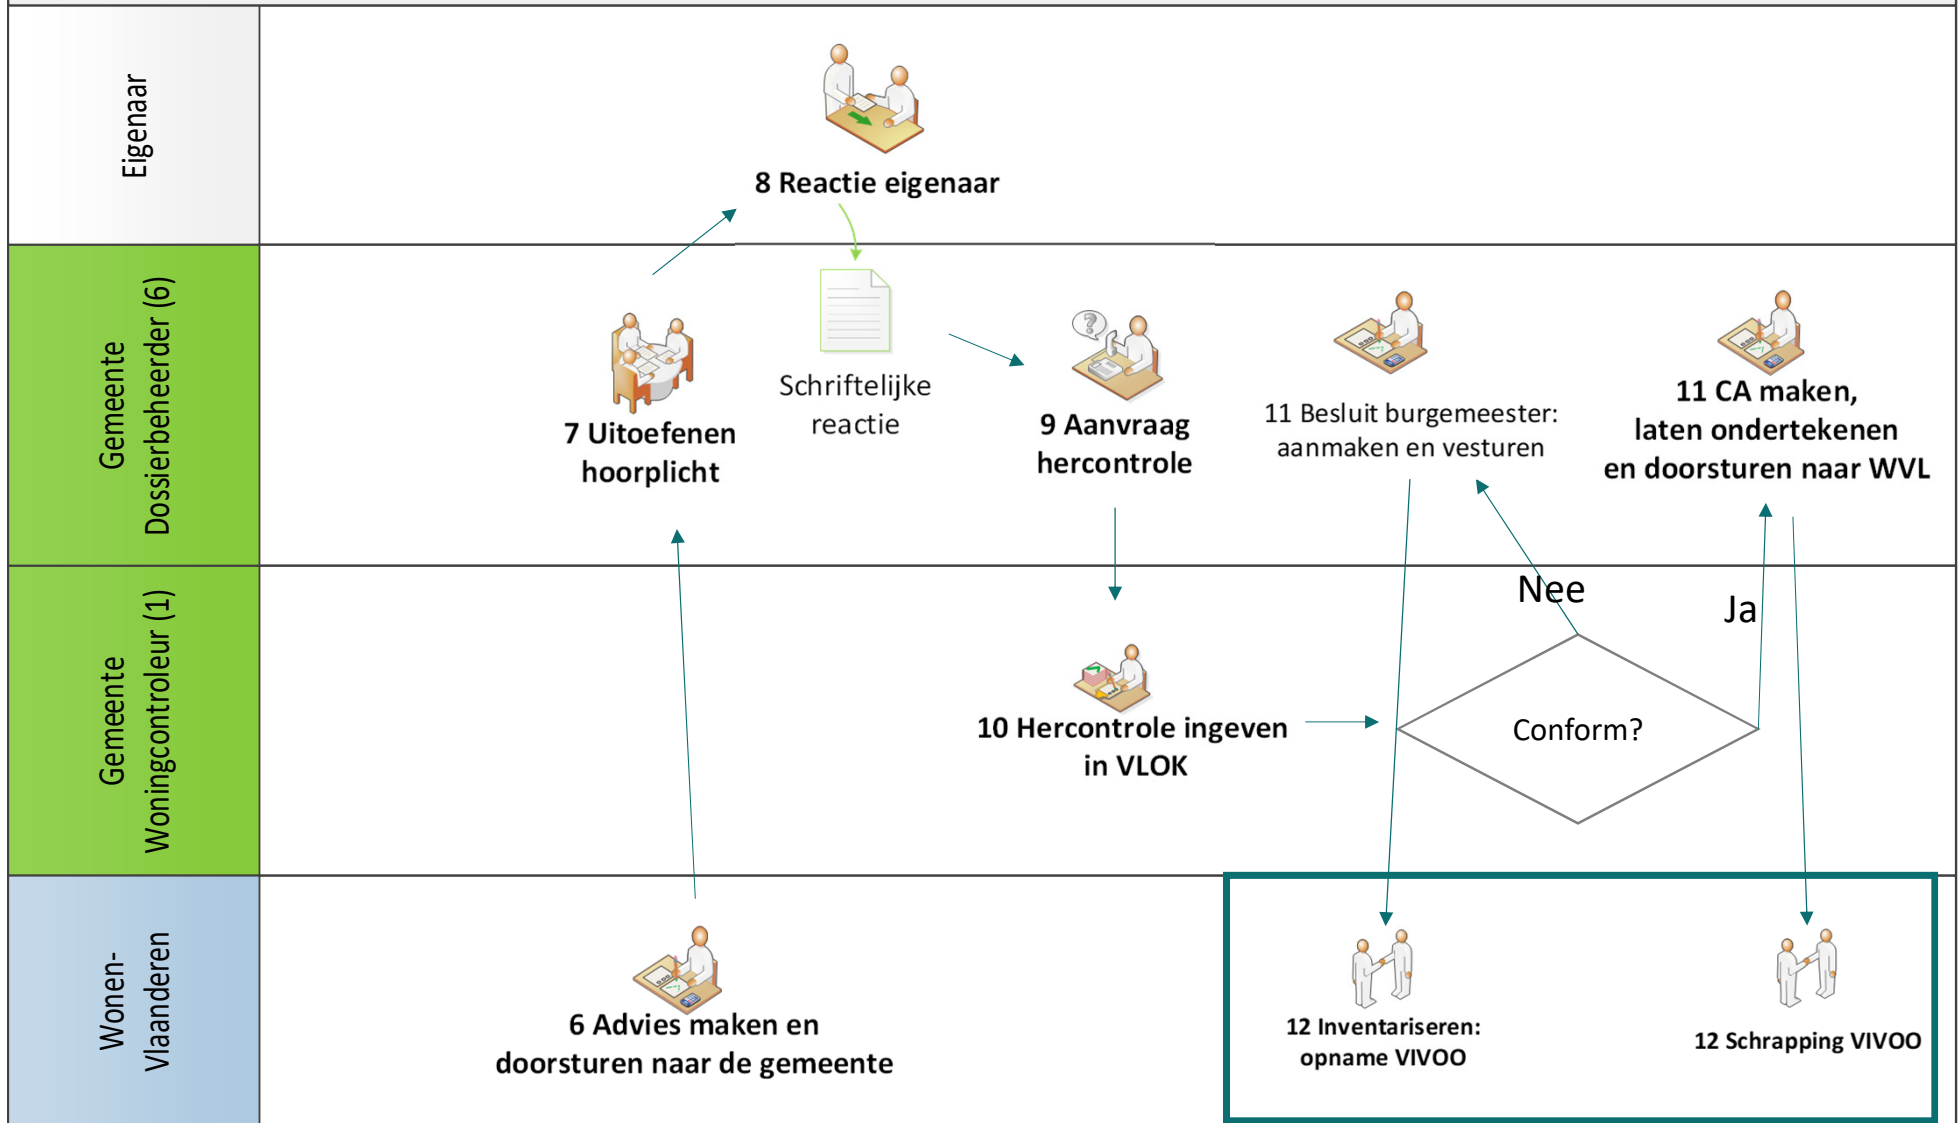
Eigenaar

8 Reactie eigenaar

Gemeente Dossierbeheerder (6)

7 Uitoefenen hoorplicht

Schriftelijke reactie

9 Aanvraag hercontrole

11 Besluit burgemeester: aanmaken en vesturen

11 CA maken, laten ondertekenen en doorsturen naar WVL

Gemeente Woningcontroleur (1)

10 Hercontrole ingeven in VLOK

Nee

Ja

Conform?

Wonen-Vlaanderen

6 Advies maken en doorsturen naar de gemeente

12 Inventariseren: opname VIVOO

12 Schrapping VIVOO